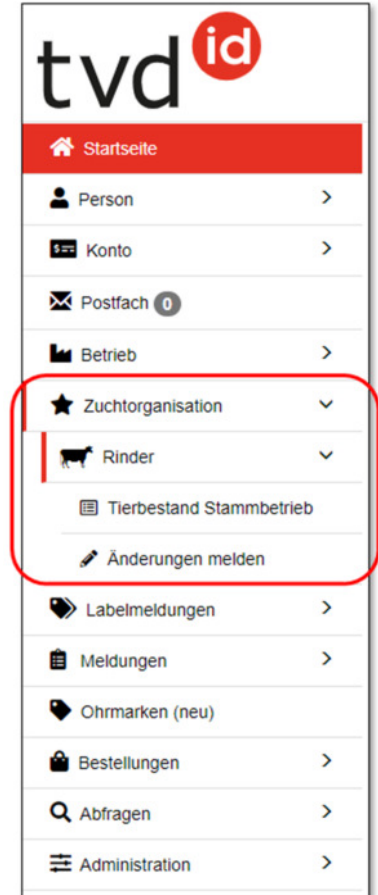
tvd id

Startseite

Person >

Konto >

Postfach 0

Betrieb >

Zuchtorganisation

Rinder

Tierbestand Stammbetrieb

Änderungen melden

Labelmeldungen >

Meldungen >

Ohrmarken (neu)

Bestellungen >

Abfragen >

Administration >